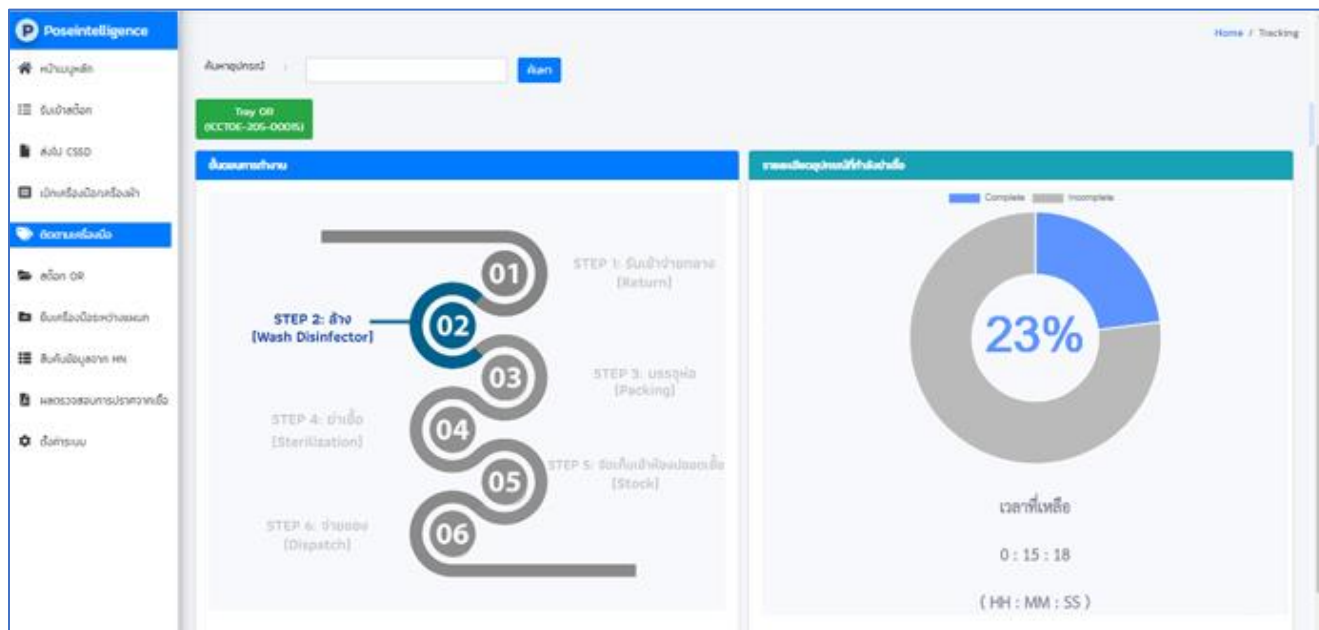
Poseintelligence

หน้าเมนูหลัก

รับเข้าสต๊อก

ส่งไป CSSD

เบิกเครื่องมือ/เครื่องผ้า

ติดตามเครื่องมือ

สต๊อก OR

รับเครื่องมือระหว่างแผนก

สืบค้นข้อมูลจาก HN

ผลตรวจสอบการปราศจากเชื้อ

ตั้งค่าระบบ

Home / Tracking

ค้นหาอุปกรณ์ :

ค้นหา

Tray OR (CCTOE-205-00015)

ขั้นตอนการทำงาน

01

STEP 1: รับเข้าจ่ายกลาง [Return]

STEP 2: ล้าง [Wash Disinfector]

02

03

STEP 3: บรรจุห่อ [Packing]

STEP 4: ฆ่าเชื้อ [Sterilization]

04

05

STEP 5: จัดเก็บเข้าห้องปลอดเชื้อ [Stock]

STEP 6: จ่ายออก [Dispatch]

06

รายละเอียดอุปกรณ์ที่กำลังฆ่าเชื้อ

Complete Incomplete

23%

เวลาที่เหลือ

0 : 15 : 18

( HH : MM : SS )